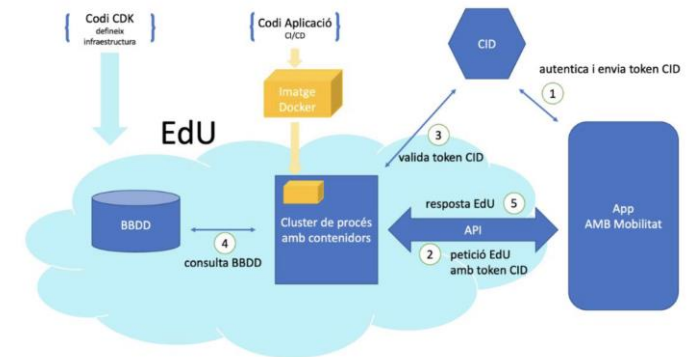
{ Codi CDK
defineix
infraestructura }

{ Codi Aplicació
CI/CD }

CID

autentica i envia token CID

1

Imatge
Docker

EdU

3

valida token CID

BBDD

Cluster de procés
amb contenidors

resposta EdU

5

API

App
AMB Mobilitat

4

consulta BBDD

2

petició EdU
amb token CID